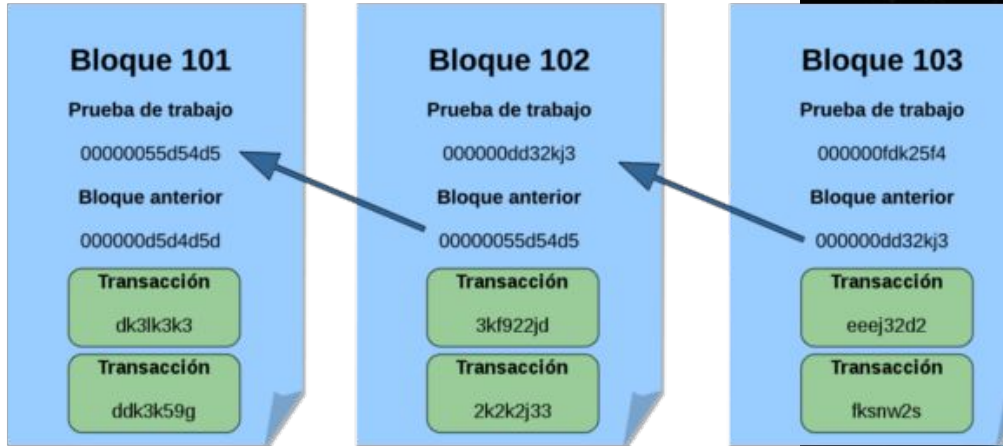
Bloque 101

Prueba de trabajo

00000055d54d5

Bloque anterior

000000d5d4d5d

Transacción

dk3lk3k3

Transacción

ddk3k59g

Bloque 102

Prueba de trabajo

000000dd32kj3

Bloque anterior

00000055d54d5

Transacción

3kf922jd

Transacción

2k2k2j33

Bloque 103

Prueba de trabajo

000000fdk25f4

Bloque anterior

000000dd32kj3

Transacción

eeej32d2

Transacción

fksnw2s